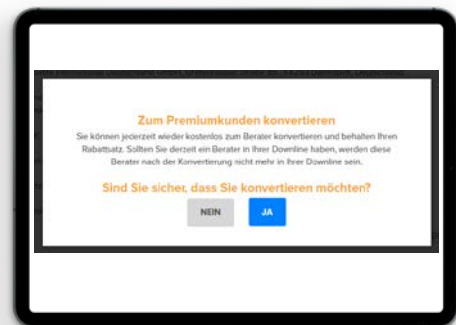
Zum Premiumkunden konvertieren

Sie können jederzeit wieder kostenlos zum Berater konvertieren und behalten Ihren Rabattsatz. Sollten Sie derzeit ein Berater in Ihrer Downline haben, werden diese Berater nach der Konvertierung nicht mehr in Ihrer Downline sein.

Sind Sie sicher, dass Sie konvertieren möchten?

NEIN

JA